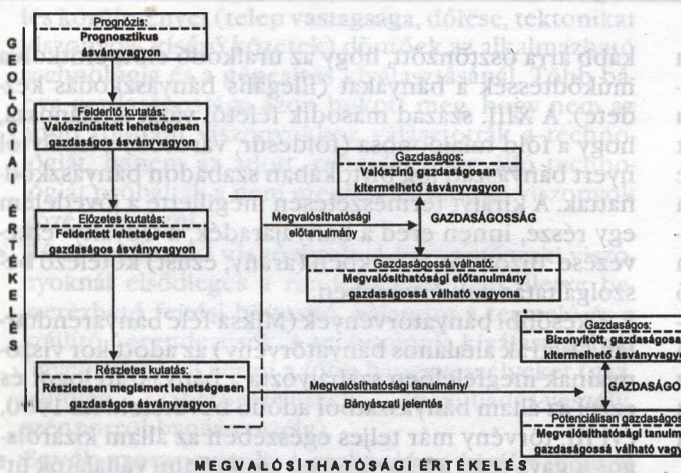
Prognózis:
Prognosztikus ásványvagyon

G E O L Ó G I A I É R T É K E L É S

Felderítő kutatás:
Valószínűsített lehetségesen gazdaságos ásványvagyon

Előzetes kutatás:
Felderített lehetségesen gazdaságos ásványvagyon

Részletes kutatás:
Részletesen megismert lehetségesen gazdaságos ásványvagyon

Gazdaságos:
Valószínű gazdaságosan kitermelhető ásványvagyon

Megvalósíthatósági előtanulmány

GAZDASÁGOSSÁG

Gazdaságossá válható:
Megvalósíthatósági előtanulmány gazdaságossá válható vagyona

Gazdaságos:
Bizonyított, gazdaságosa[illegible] kitermelhető ásványvagy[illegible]

Megvalósíthatósági tanulmány/
Bányászati jelentés

GAZDASÁGO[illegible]

Potenciálisan gazdaságos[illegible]
Megvalósíthatósági tanulm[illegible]
gazdaságossá válható vag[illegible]

MEGVALÓSÍTHATÓSÁGI ÉRTÉKELÉS